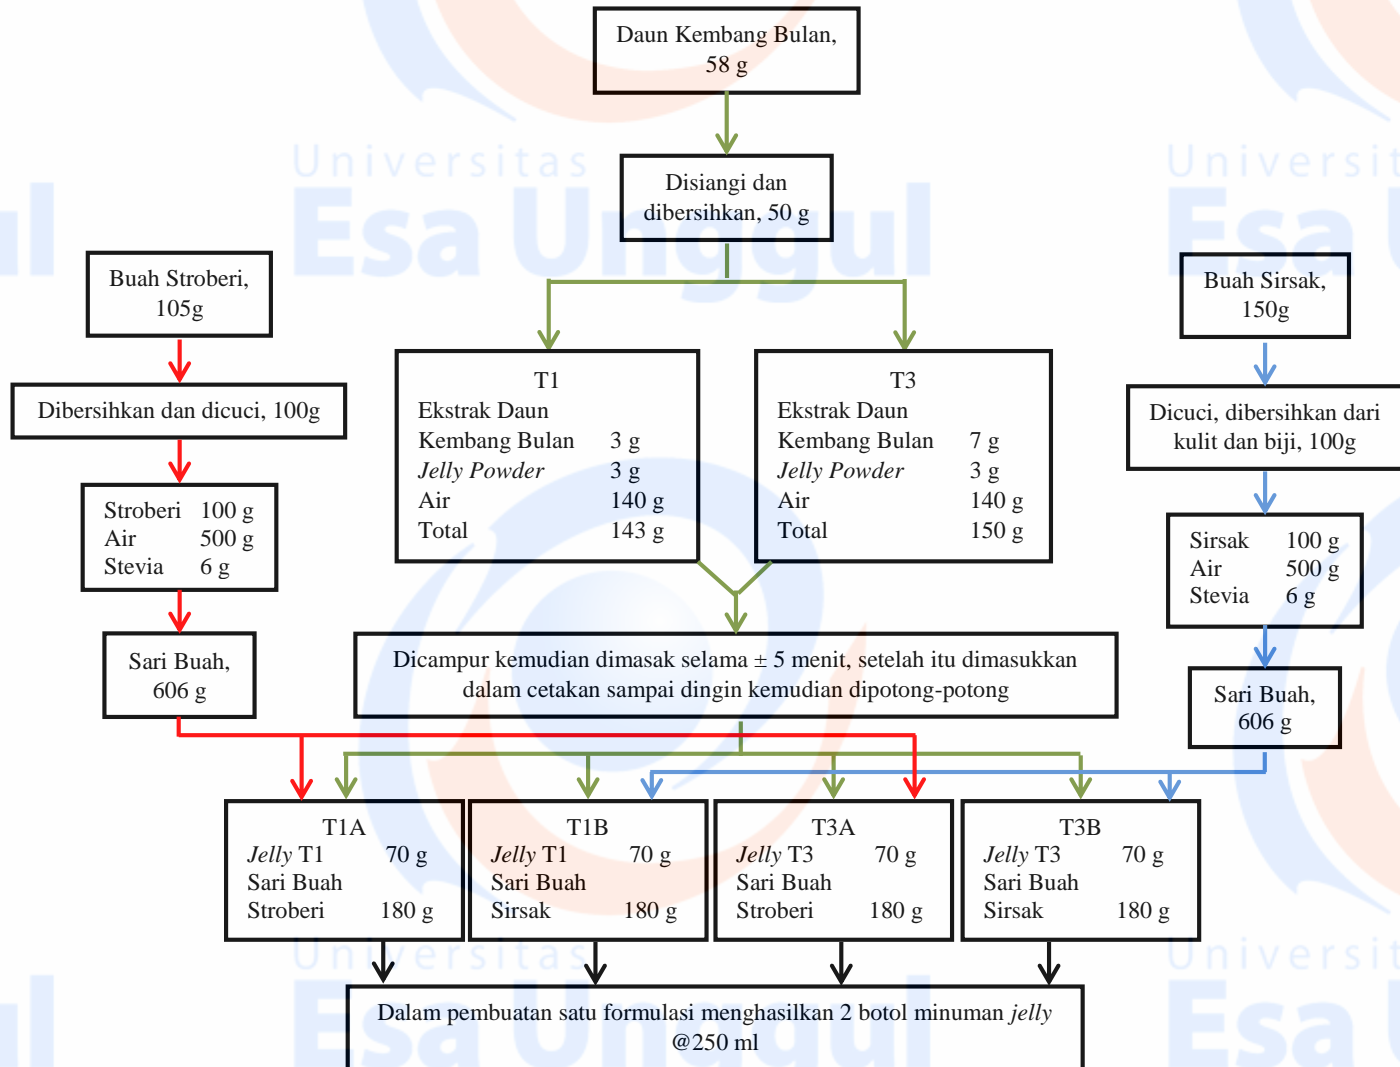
Daun Kembang Bulan, 58 g

Disiangi dan dibersihkan, 50 g

Buah Stroberi, 105g

Dibersihkan dan dicuci, 100g

Stroberi 100 g
Air 500 g
Stevia 6 g

Sari Buah, 606 g

T1
Ekstrak Daun Kembang Bulan 3 g
*Jelly Powder* 3 g
Air 140 g
Total 143 g

T3
Ekstrak Daun Kembang Bulan 7 g
*Jelly Powder* 3 g
Air 140 g
Total 150 g

Buah Sirsak, 150g

Dicuci, dibersihkan dari kulit dan biji, 100g

Sirsak 100 g
Air 500 g
Stevia 6 g

Sari Buah, 606 g

Dicampur kemudian dimasak selama ± 5 menit, setelah itu dimasukkan dalam cetakan sampai dingin kemudian dipotong-potong

T1A
*Jelly* T1 70 g
Sari Buah Stroberi 180 g

T1B
*Jelly* T1 70 g
Sari Buah Sirsak 180 g

T3A
*Jelly* T3 70 g
Sari Buah Stroberi 180 g

T3B
*Jelly* T3 70 g
Sari Buah Sirsak 180 g

Dalam pembuatan satu formulasi menghasilkan 2 botol minuman *jelly* @250 ml

Universitas Esa Unggul